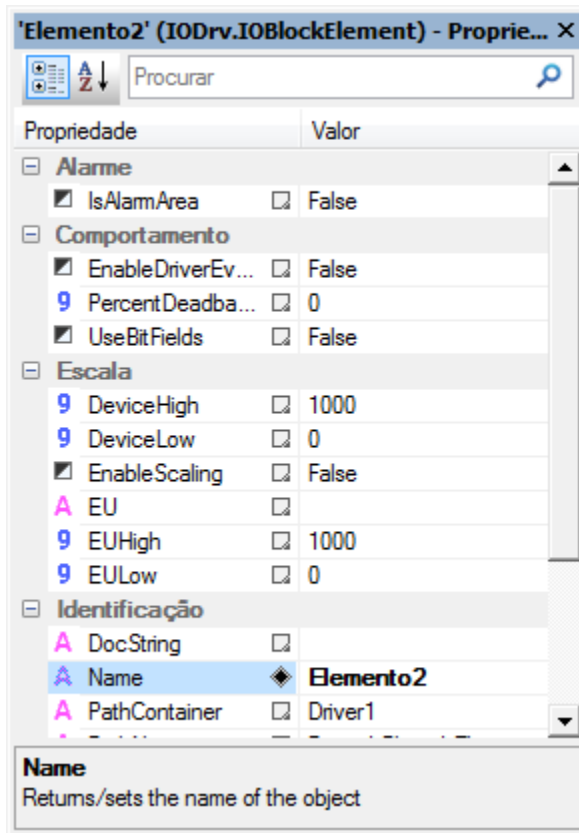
'Elemento2' (IODrv.IOBlockElement) - Proprie... ×

Procurar

| Propriedade | Valor |
|---|---|
| Alarme | |
| IsAlarmArea | False |
| Comportamento | |
| EnableDriverEv... | False |
| PercentDeadba... | 0 |
| UseBitFields | False |
| Escala | |
| DeviceHigh | 1000 |
| DeviceLow | 0 |
| EnableScaling | False |
| EU | |
| EUHigh | 1000 |
| EULow | 0 |
| Identificação | |
| DocString | |
| Name | Elemento2 |
| PathContainer | Driver1 |

Name
Returns/sets the name of the object